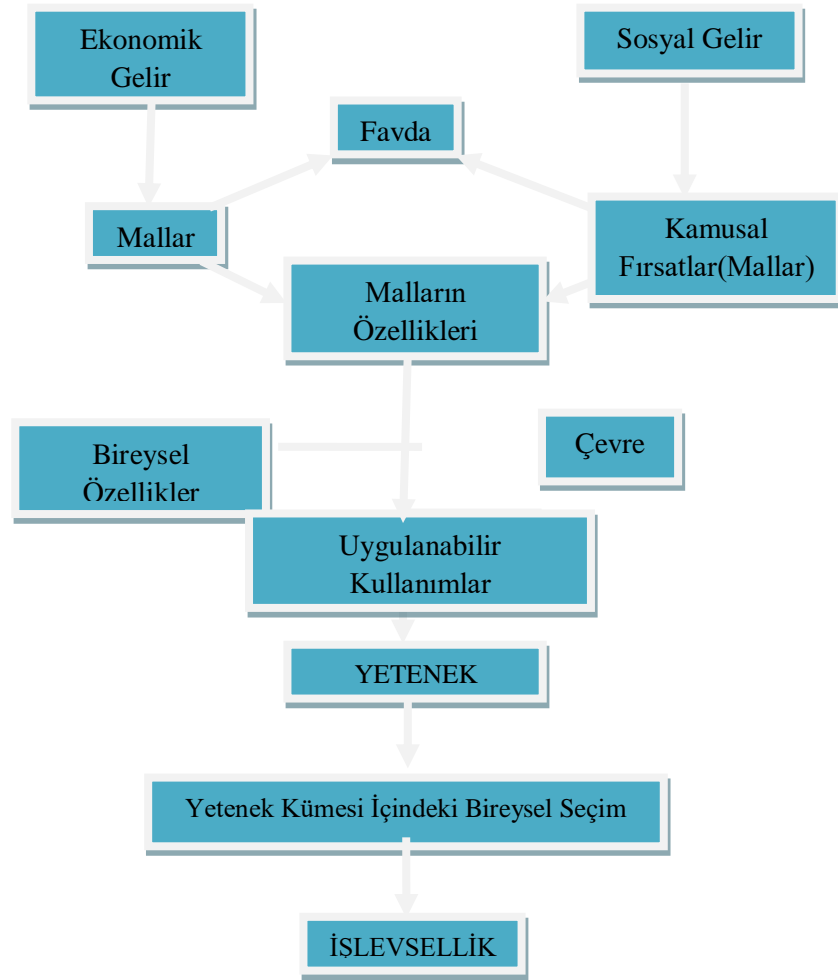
Ekonomik Gelir

Sosyal Gelir

Favda

Mallar

Kamusal Fırsatlar(Mallar)

Malların Özellikleri

Bireysel Özellikler

Çevre

Uygulanabilir Kullanımlar

YETENEK

Yetenek Kümesi İçindeki Bireysel Seçim

İŞLEVSELLİK